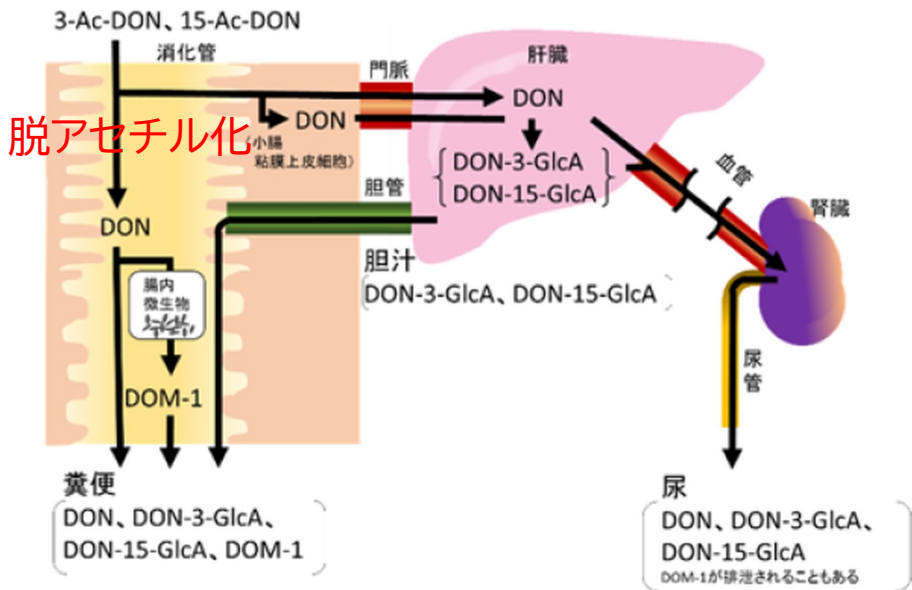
3-Ac-DON、15-Ac-DON

消化管

脱アセチル化

門脈

肝臓

DON

DON

(小腸粘膜上皮細胞)

DON-3-GlcA
DON-15-GlcA

胆管

血管

腎臓

DON

腸内微生物

胆汁
DON-3-GlcA、DON-15-GlcA

尿管

DOM-1

糞便
DON、DON-3-GlcA、DON-15-GlcA、DOM-1

尿
DON、DON-3-GlcA、DON-15-GlcA
DOM-1が排泄されることもある